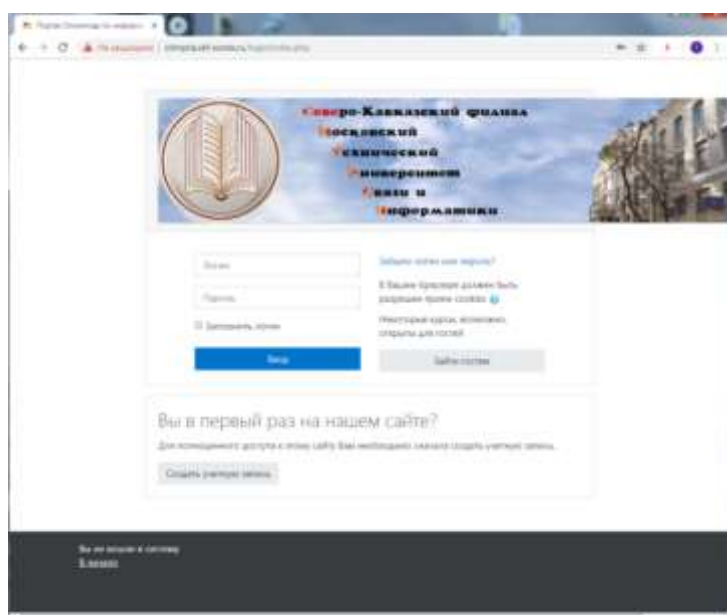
Северо-Кавказский филиал
Московский
Технический
Университет
Связи и
Информатики

Логин
Пароль
Запомнить логин
Вход

Забыли логин или пароль?
В Вашем браузере должен быть разрешен прием cookies
Некоторые курсы, возможно, открыты для гостей
Зайти гостем

Вы в первый раз на нашем сайте?
Для полноценного доступа к этому сайту Вам необходимо сначала создать учетную запись.
Создать учетную запись

Вы не вошли в систему
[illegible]